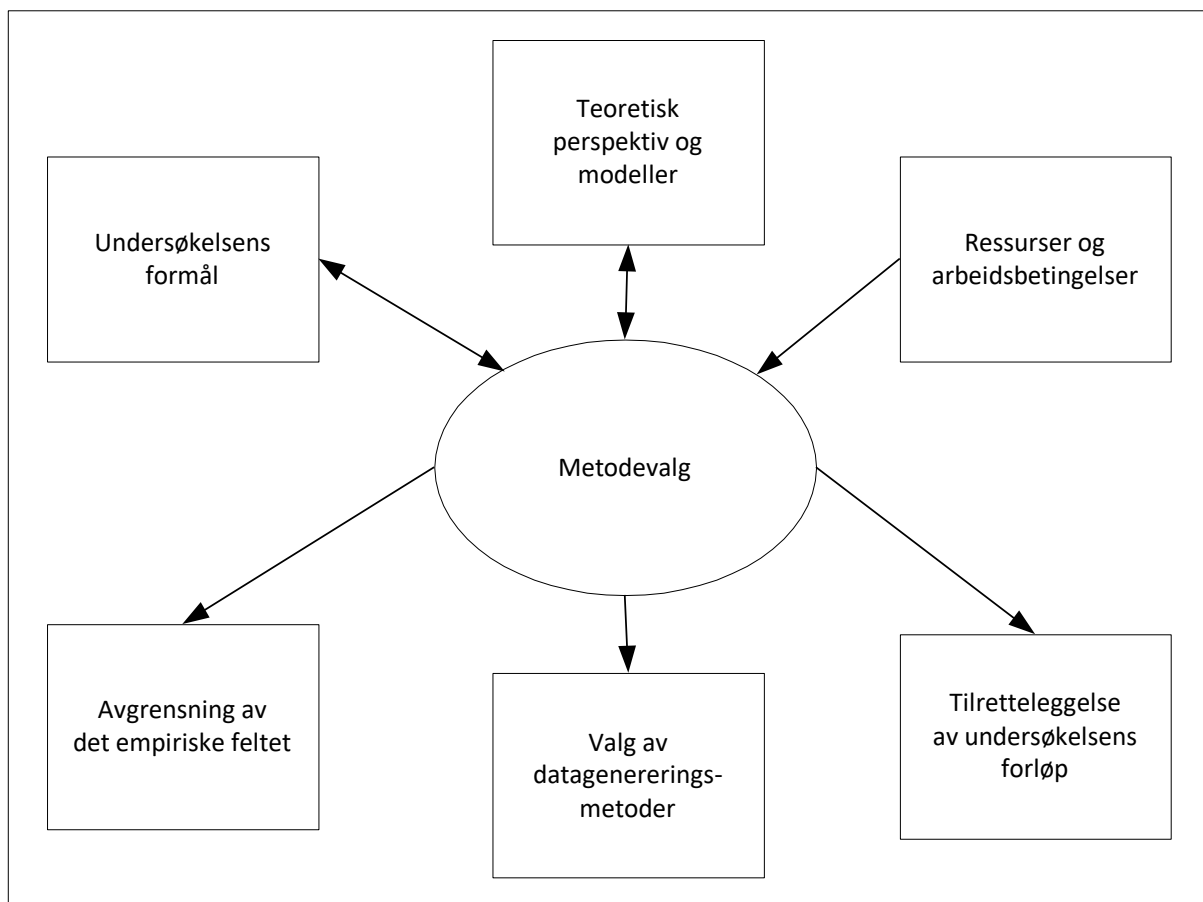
Teoretisk perspektiv og modeller

Undersøkelsens formål

Ressurser og arbeidsbetingelser

Metodevalg

Avgrensning av det empiriske feltet

Valg av datagenererings-metoder

Tilretteleggelse av undersøkelsens forløp